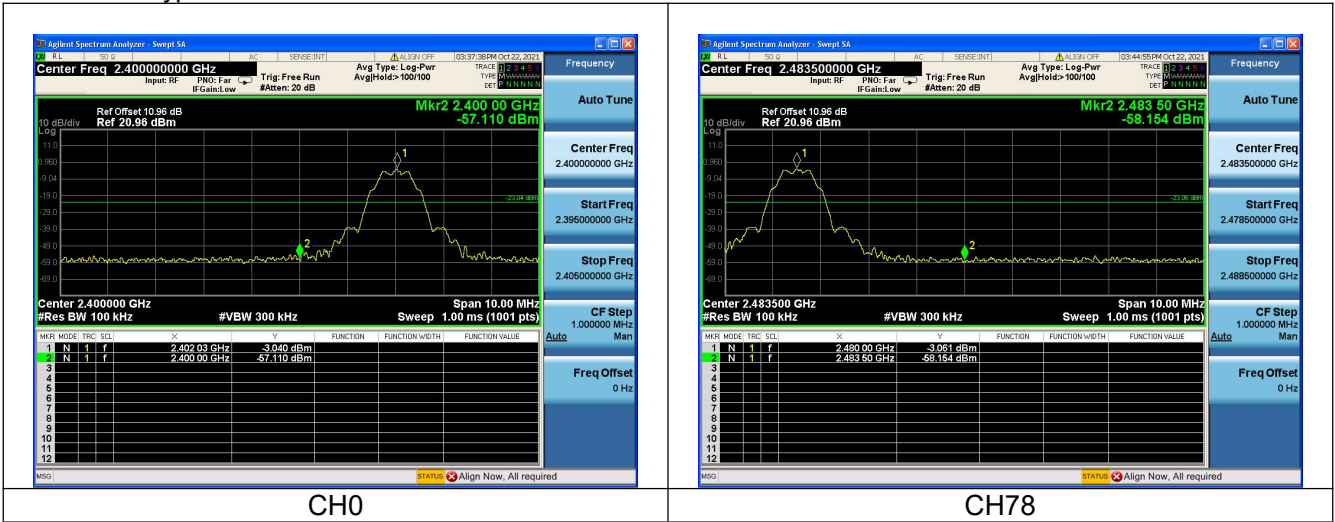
Agilent Spectrum Analyzer - Swept SA
RL 50 Ω AC SENSE:INT ALIGN OFF 03:37:38PM Oct 22, 2021
Center Freq 2.400000000 GHz
Input: RF PNO: Far IFGain:Low
Trig: Free Run #Atten: 20 dB
Avg Type: Log-Pwr Avg|Hold:> 100/100
TRACE 1 2 3 4 5 6 TYPE M DET P N N N N N
Frequency

Ref Offset 10.96 dB
10 dB/div Ref 20.96 dBm
Log
Mkr2 2.400 00 GHz
-57.110 dBm
11.0
0.960
-9.04
-19.0
-29.0
-39.0
-49.0
-59.0
-69.0
-23.04 dBm
1
2
Center 2.400000 GHz
#Res BW 100 kHz
#VBW 300 kHz
Span 10.00 MHz
Sweep 1.00 ms (1001 pts)

| MKR | MODE | TRC | SCL | X | Y | FUNCTION | FUNCTION WIDTH | FUNCTION VALUE |
|---|---|---|---|---|---|---|---|---|
| 1 | N | 1 | f | 2.402 03 GHz | -3.040 dBm | | | |
| 2 | N | 1 | f | 2.400 00 GHz | -57.110 dBm | | | |
| 3 | | | | | | | | |
| 4 | | | | | | | | |
| 5 | | | | | | | | |
| 6 | | | | | | | | |
| 7 | | | | | | | | |
| 8 | | | | | | | | |
| 9 | | | | | | | | |
| 10 | | | | | | | | |
| 11 | | | | | | | | |
| 12 | | | | | | | | |

Auto Tune
Center Freq 2.400000000 GHz
Start Freq 2.395000000 GHz
Stop Freq 2.405000000 GHz
CF Step 1.000000 MHz
Auto Man
Freq Offset 0 Hz
MSG
STATUS Align Now, All required

CH0

Agilent Spectrum Analyzer - Swept SA
RL 50 Ω AC SENSE:INT ALIGN OFF 03:44:55PM Oct 22, 2021
Center Freq 2.483500000 GHz
Input: RF PNO: Far IFGain:Low
Trig: Free Run #Atten: 20 dB
Avg Type: Log-Pwr Avg|Hold:> 100/100
TRACE 1 2 3 4 5 6 TYPE M DET P N N N N N
Frequency

Ref Offset 10.96 dB
10 dB/div Ref 20.96 dBm
Log
Mkr2 2.483 50 GHz
-58.154 dBm
11.0
0.960
-9.04
-19.0
-29.0
-39.0
-49.0
-59.0
-69.0
-23.06 dBm
1
2
Center 2.483500 GHz
#Res BW 100 kHz
#VBW 300 kHz
Span 10.00 MHz
Sweep 1.00 ms (1001 pts)

| MKR | MODE | TRC | SCL | X | Y | FUNCTION | FUNCTION WIDTH | FUNCTION VALUE |
|---|---|---|---|---|---|---|---|---|
| 1 | N | 1 | f | 2.480 00 GHz | -3.061 dBm | | | |
| 2 | N | 1 | f | 2.483 50 GHz | -58.154 dBm | | | |
| 3 | | | | | | | | |
| 4 | | | | | | | | |
| 5 | | | | | | | | |
| 6 | | | | | | | | |
| 7 | | | | | | | | |
| 8 | | | | | | | | |
| 9 | | | | | | | | |
| 10 | | | | | | | | |
| 11 | | | | | | | | |
| 12 | | | | | | | | |

Auto Tune
Center Freq 2.483500000 GHz
Start Freq 2.478500000 GHz
Stop Freq 2.488500000 GHz
CF Step 1.000000 MHz
Auto Man
Freq Offset 0 Hz
MSG
STATUS Align Now, All required

CH78